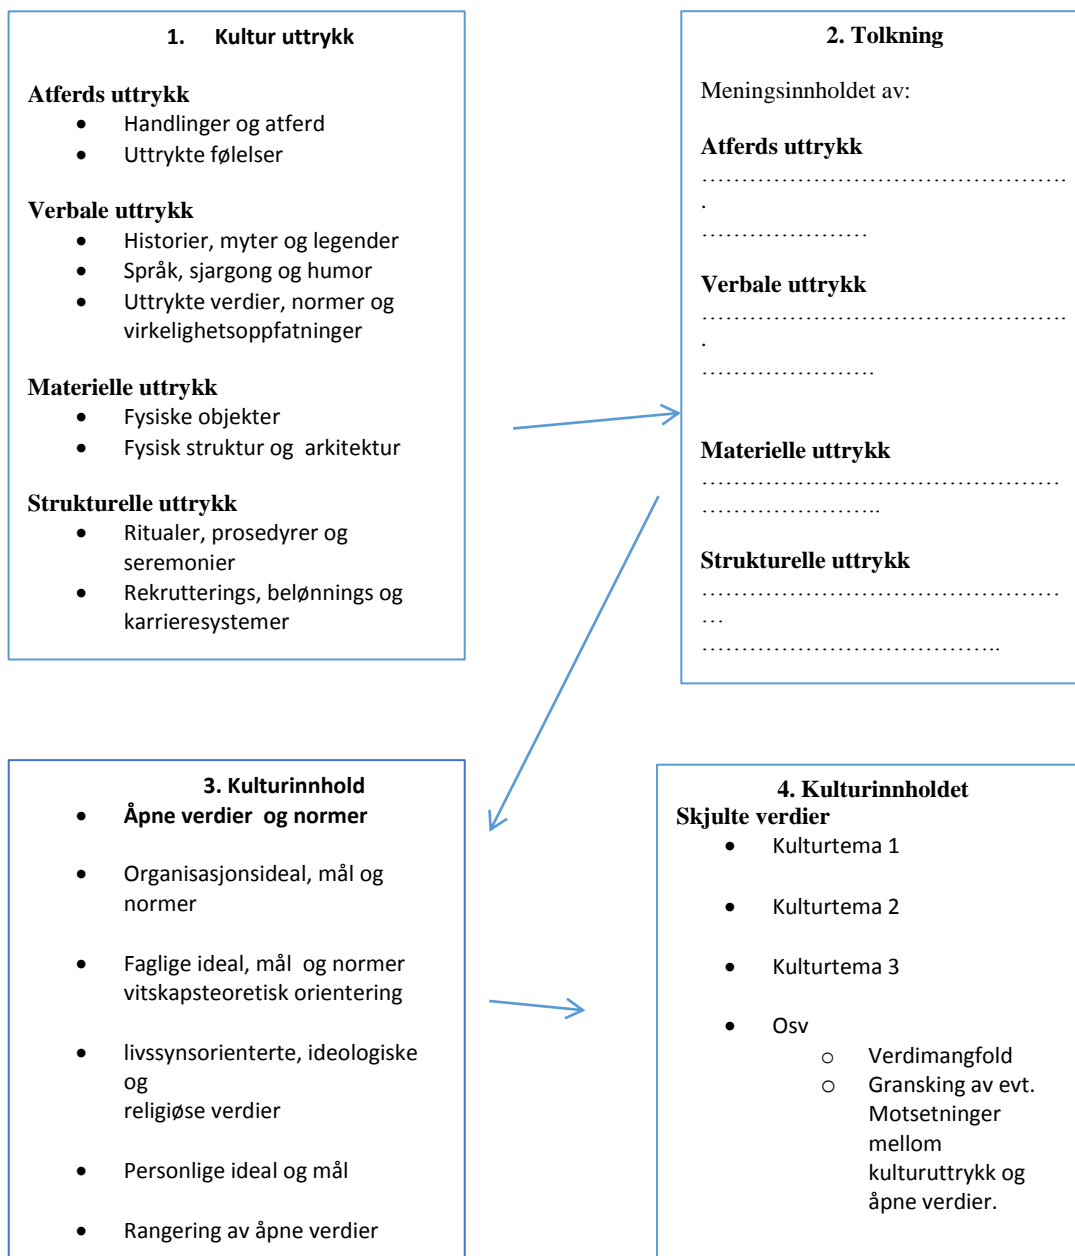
1. Kultur uttrykk

Atferds uttrykk
- Handlinger og atferd
- Uttrykte følelser

Verbale uttrykk
- Historier, myter og legender
- Språk, sjargong og humor
- Uttrykte verdier, normer og virkelighetsoppfatninger

Materielle uttrykk
- Fysiske objekter
- Fysisk struktur og arkitektur

Strukturelle uttrykk
- Ritualer, prosedyrer og seremonier
- Rekrutterings, belønnings og karrieresystemer

2. Tolkning

Meningsinnholdet av:

Atferds uttrykk
…………………………………………….
…………………

Verbale uttrykk
…………………………………………….
……………………

Materielle uttrykk
…………………………………………
…………………..

Strukturelle uttrykk
…………………………………………
…
………………………………..

3. Kulturinnhold
- Åpne verdier og normer
- Organisasjonsideal, mål og normer
- Faglige ideal, mål og normer vitskapsteoretisk orientering
- livssynsorienterte, ideologiske og religiøse verdier
- Personlige ideal og mål
- Rangering av åpne verdier

4. Kulturinnholdet
Skjulte verdier
- Kulturtema 1
- Kulturtema 2
- Kulturtema 3
- Osv
  - Verdimangfold
  - Gransking av evt. Motsetninger mellom kulturuttrykk og åpne verdier.